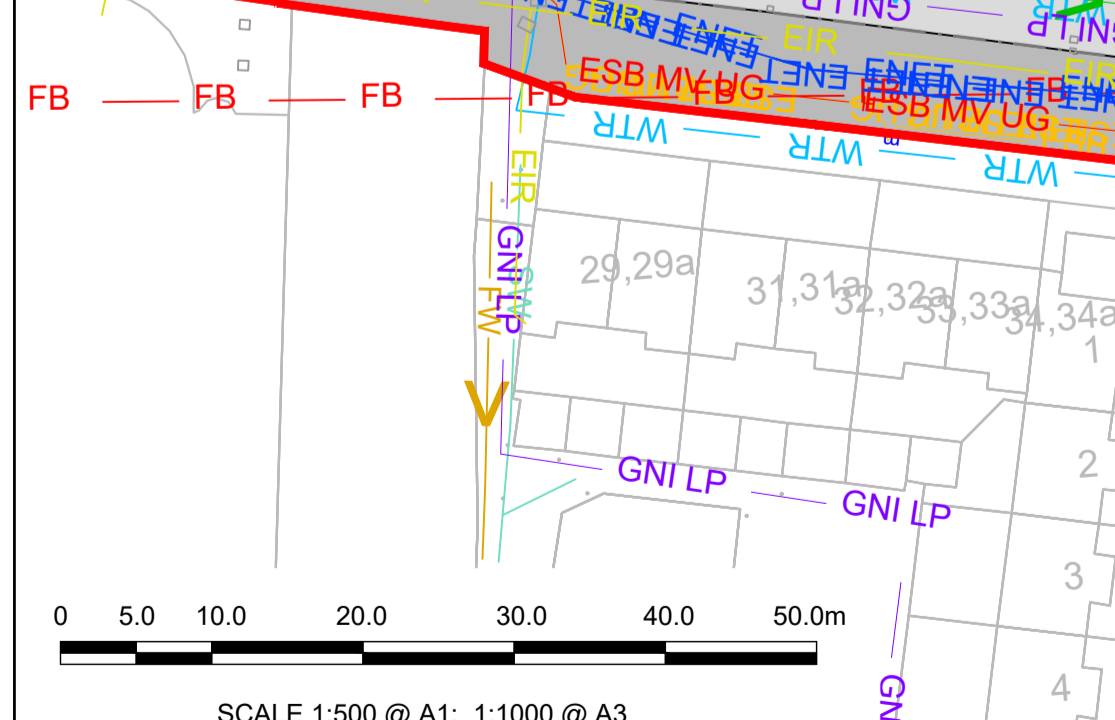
FB
FB
FB
FB
FB
ESB MV UG
ESB MV UG
ENET
ENET
EIR
GNI LP
WTR
WTR
WTR
EIR
GNI LP
GW
FW
V
29,29a
31,31a
32,32a
33,33a
34,34a
1
2
3
4
GNI LP
GNI LP
GN
0 5.0 10.0 20.0 30.0 40.0 50.0m
SCALE 1:500 @ A1; 1:1000 @ A3